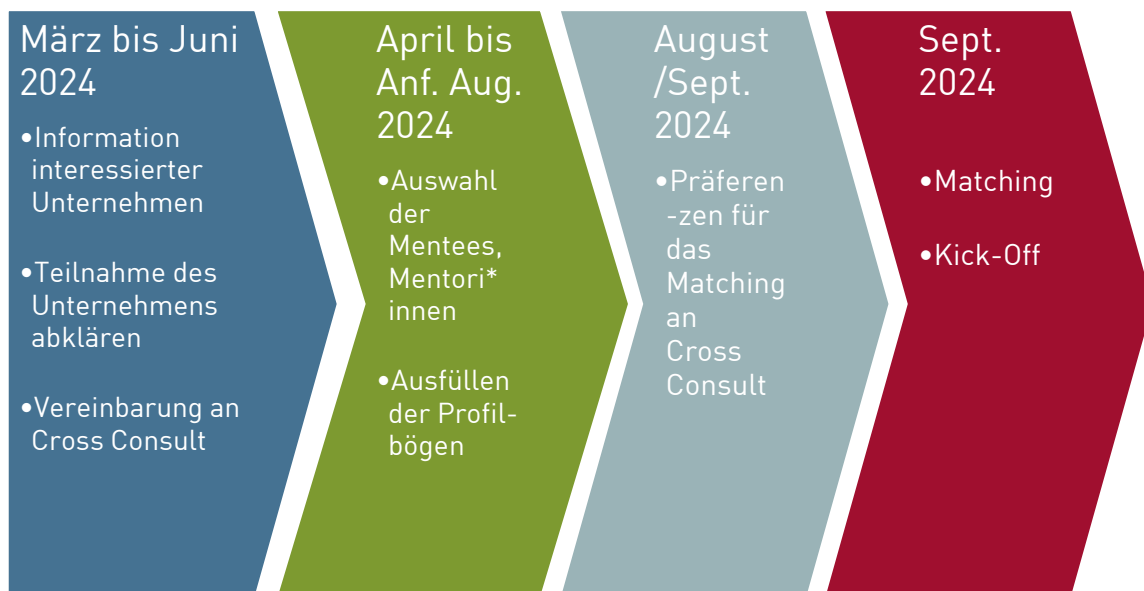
März bis Juni 2024

•Information interessierter Unternehmen

•Teilnahme des Unternehmens abklären

•Vereinbarung an Cross Consult

April bis Anf. Aug. 2024

•Auswahl der Mentees, Mentori* innen

•Ausfüllen der Profilbögen

August /Sept. 2024

•Präferen -zen für das Matching an Cross Consult

Sept. 2024

•Matching

•Kick-Off